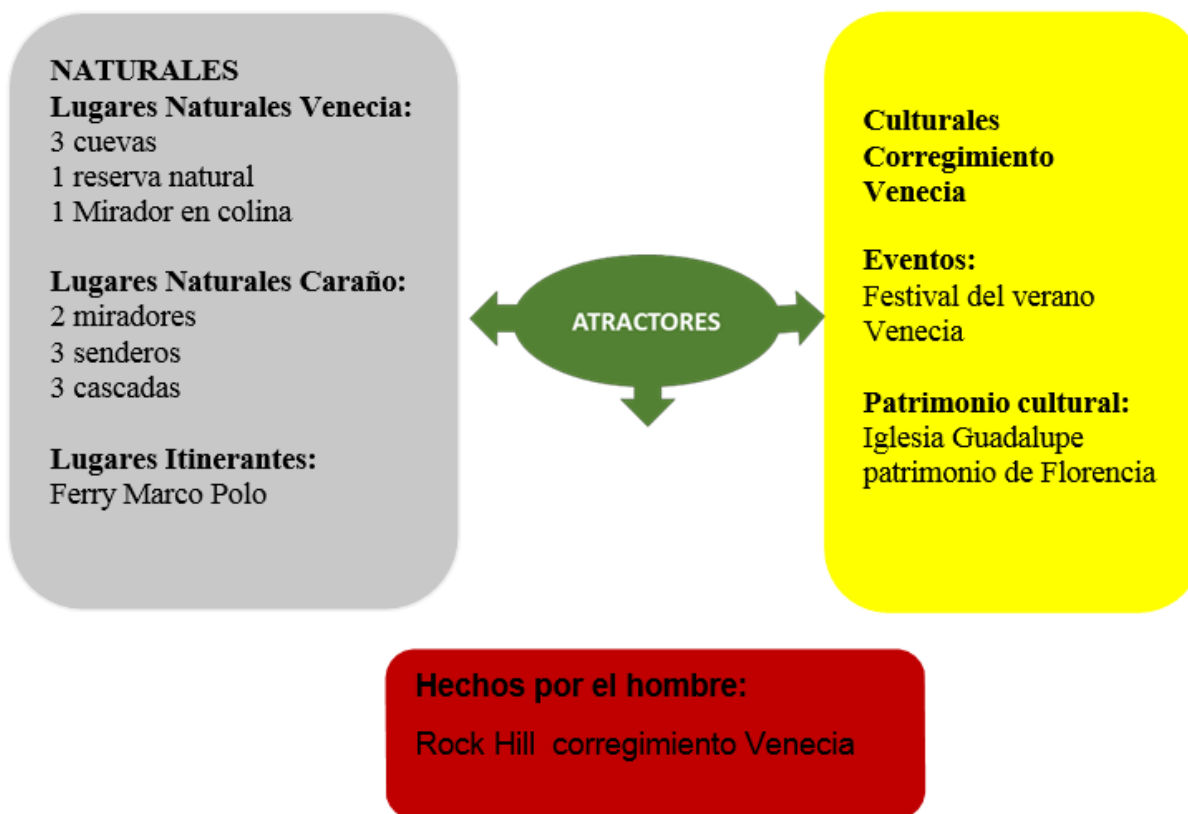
NATURALES
Lugares Naturales Venecia:
3 cuevas
1 reserva natural
1 Mirador en colina

Lugares Naturales Caraño:
2 miradores
3 senderos
3 cascadas

Lugares Itinerantes:
Ferry Marco Polo

ATRACTORES

Culturales Corregimiento Venecia

Eventos:
Festival del verano Venecia

Patrimonio cultural:
Iglesia Guadalupe patrimonio de Florencia

Hechos por el hombre:

Rock Hill corregimiento Venecia